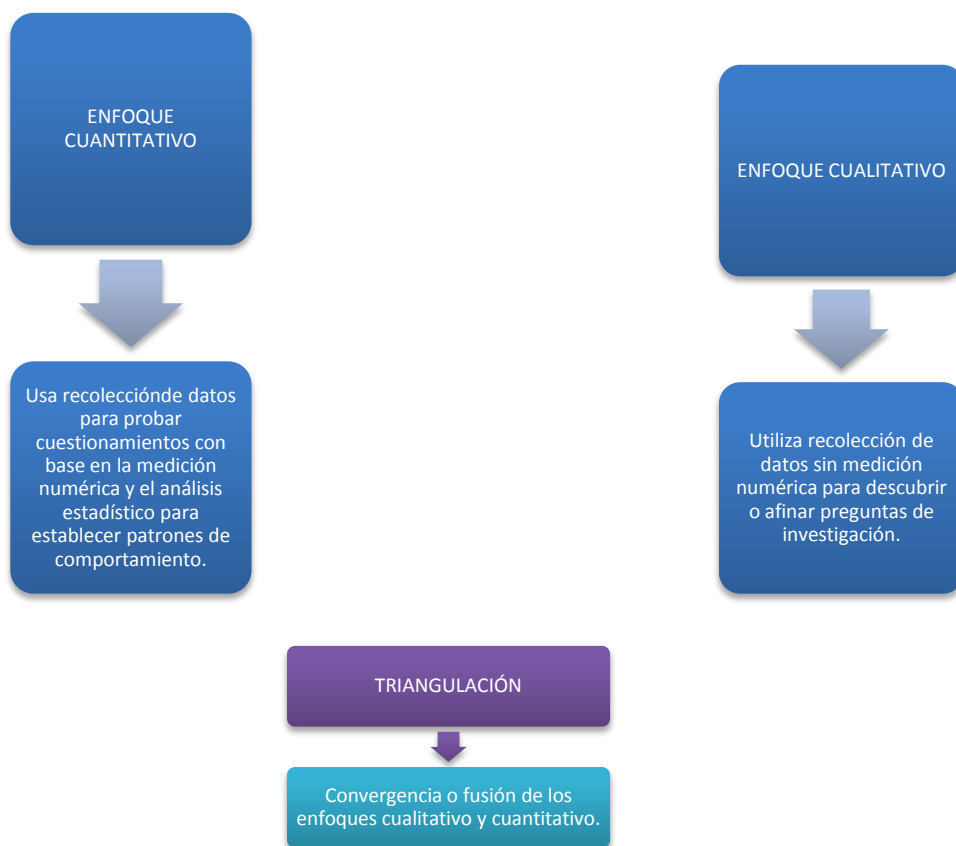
ENFOQUE CUANTITATIVO

Usa recolecciónde datos para probar cuestionamientos con base en la medición numérica y el análisis estadístico para establecer patrones de comportamiento.

ENFOQUE CUALITATIVO

Utiliza recolección de datos sin medición numérica para descubrir o afinar preguntas de investigación.

TRIANGULACIÓN

Convergencia o fusión de los enfoques cualitativo y cuantitativo.